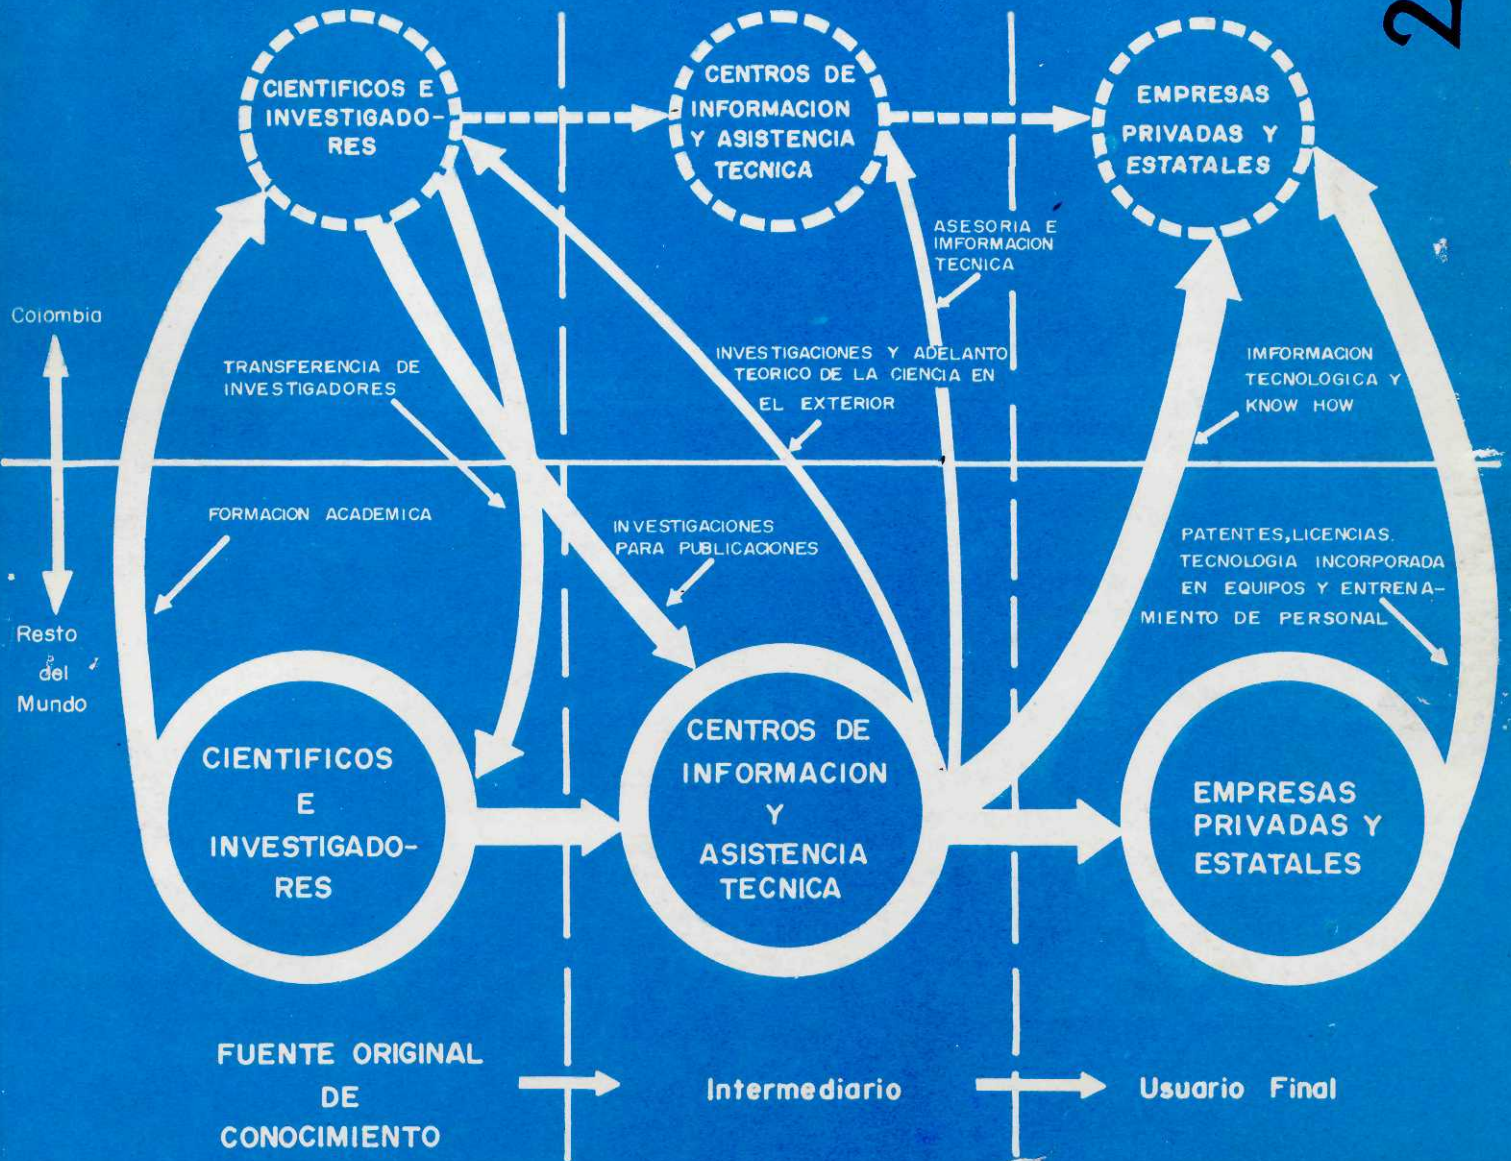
2

CIENTIFICOS E INVESTIGADORES

CENTROS DE INFORMACION Y ASISTENCIA TECNICA

EMPRESAS PRIVADAS Y ESTATALES

ASESORIA E IMFORMACION TECNICA

Colombia

TRANSFERENCIA DE INVESTIGADORES

INVESTIGACIONES Y ADELANTO TEORICO DE LA CIENCIA EN EL EXTERIOR

IMFORMACION TECNOLOGICA Y KNOW HOW

FORMACION ACADEMICA

INVESTIGACIONES PARA PUBLICACIONES

PATENTES,LICENCIAS. TECNOLOGIA INCORPORADA EN EQUIPOS Y ENTRENAMIENTO DE PERSONAL

Resto del Mundo

CIENTIFICOS E INVESTIGADORES

CENTROS DE INFORMACION Y ASISTENCIA TECNICA

EMPRESAS PRIVADAS Y ESTATALES

FUENTE ORIGINAL DE CONOCIMIENTO

Intermediario

Usuario Final